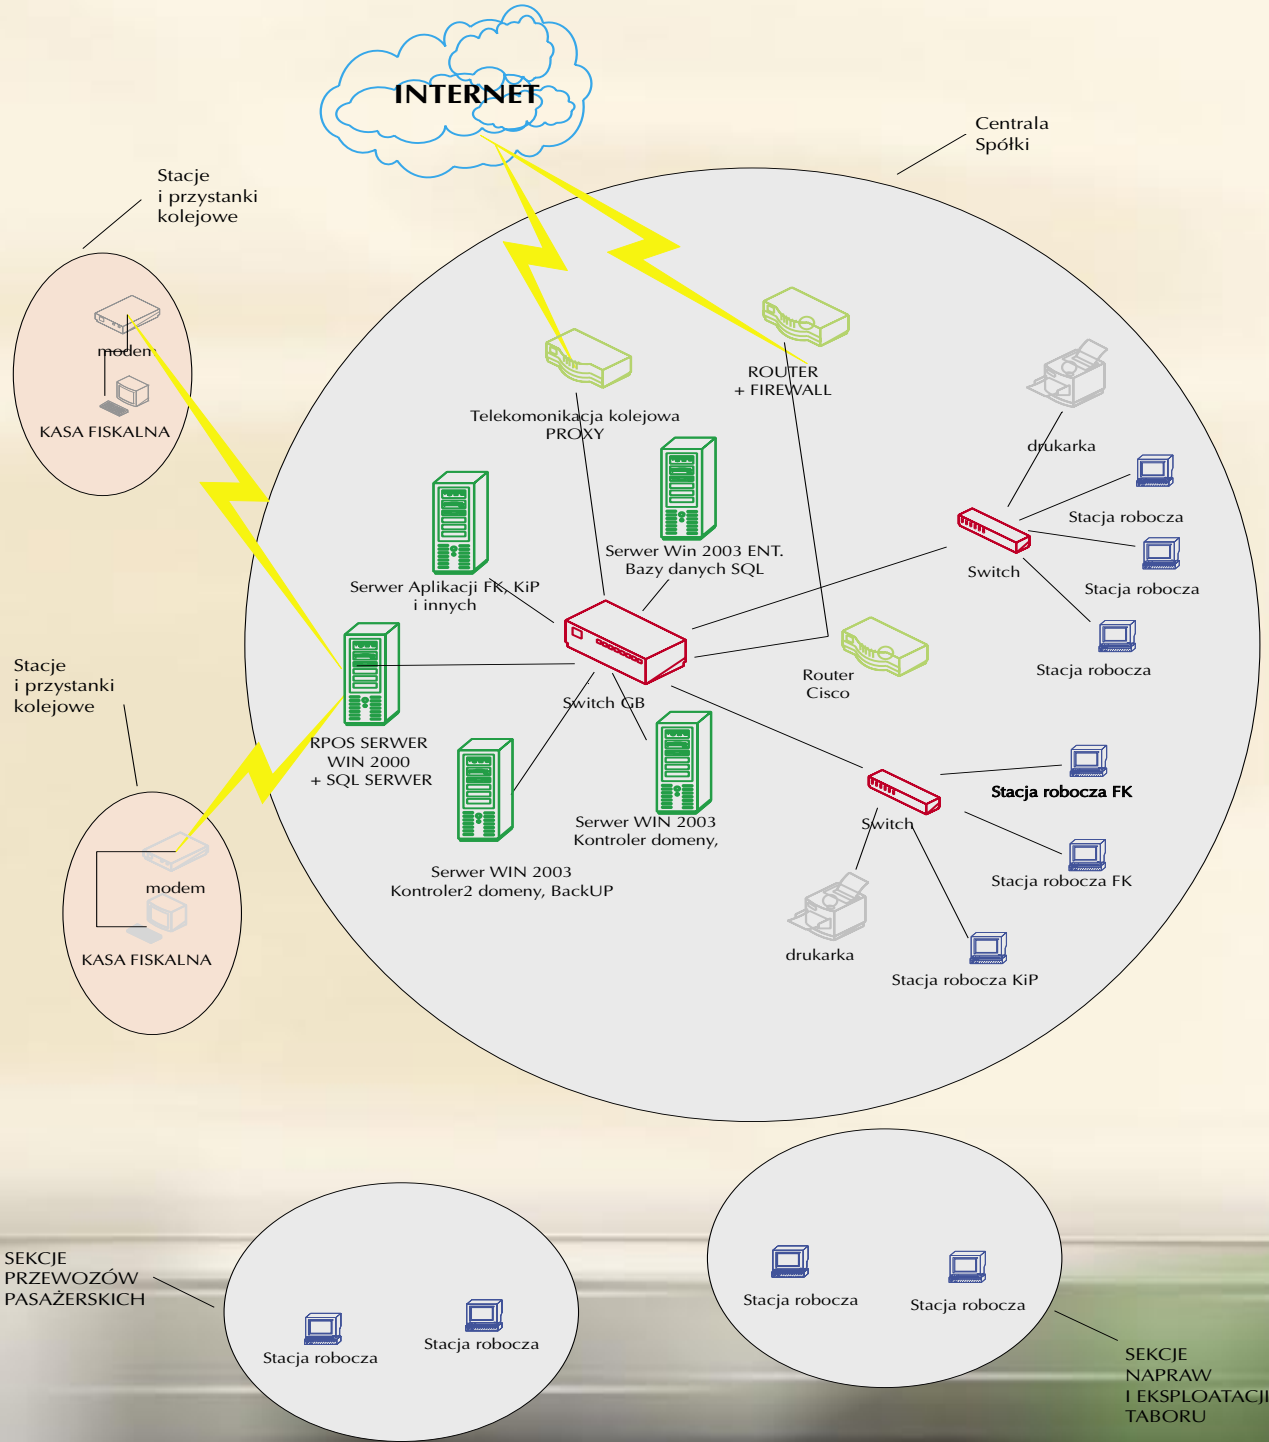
INTERNET

Centrala Spółki

Stacje i przystanki kolejowe

moden

KASA FISKALNA

ROUTER + FIREWALL

Telekomonikacja kolejowa PROXY

drukarka

Stacja robocza

Switch

Stacja robocza

Serwer Win 2003 ENT. Bazy danych SQL

Serwer Aplikacji FK, KiP i innych

Stacja robocza

Router Cisco

Stacje i przystanki kolejowe

Switch GB

RPOS SERWER WIN 2000 + SQL SERWER

Stacja robocza FK

Switch

Serwer WIN 2003 Kontroler domeny,

Stacja robocza FK

modem

Serwer WIN 2003 Kontroler2 domeny, BackUP

KASA FISKALNA

drukarka

Stacja robocza KiP

SEKCJE PRZEWOZÓW PASAŻERSKICH

Stacja robocza

Stacja robocza

Stacja robocza

Stacja robocza

SEKCJE NAPRAW I EKSPLOATACJI TABORU